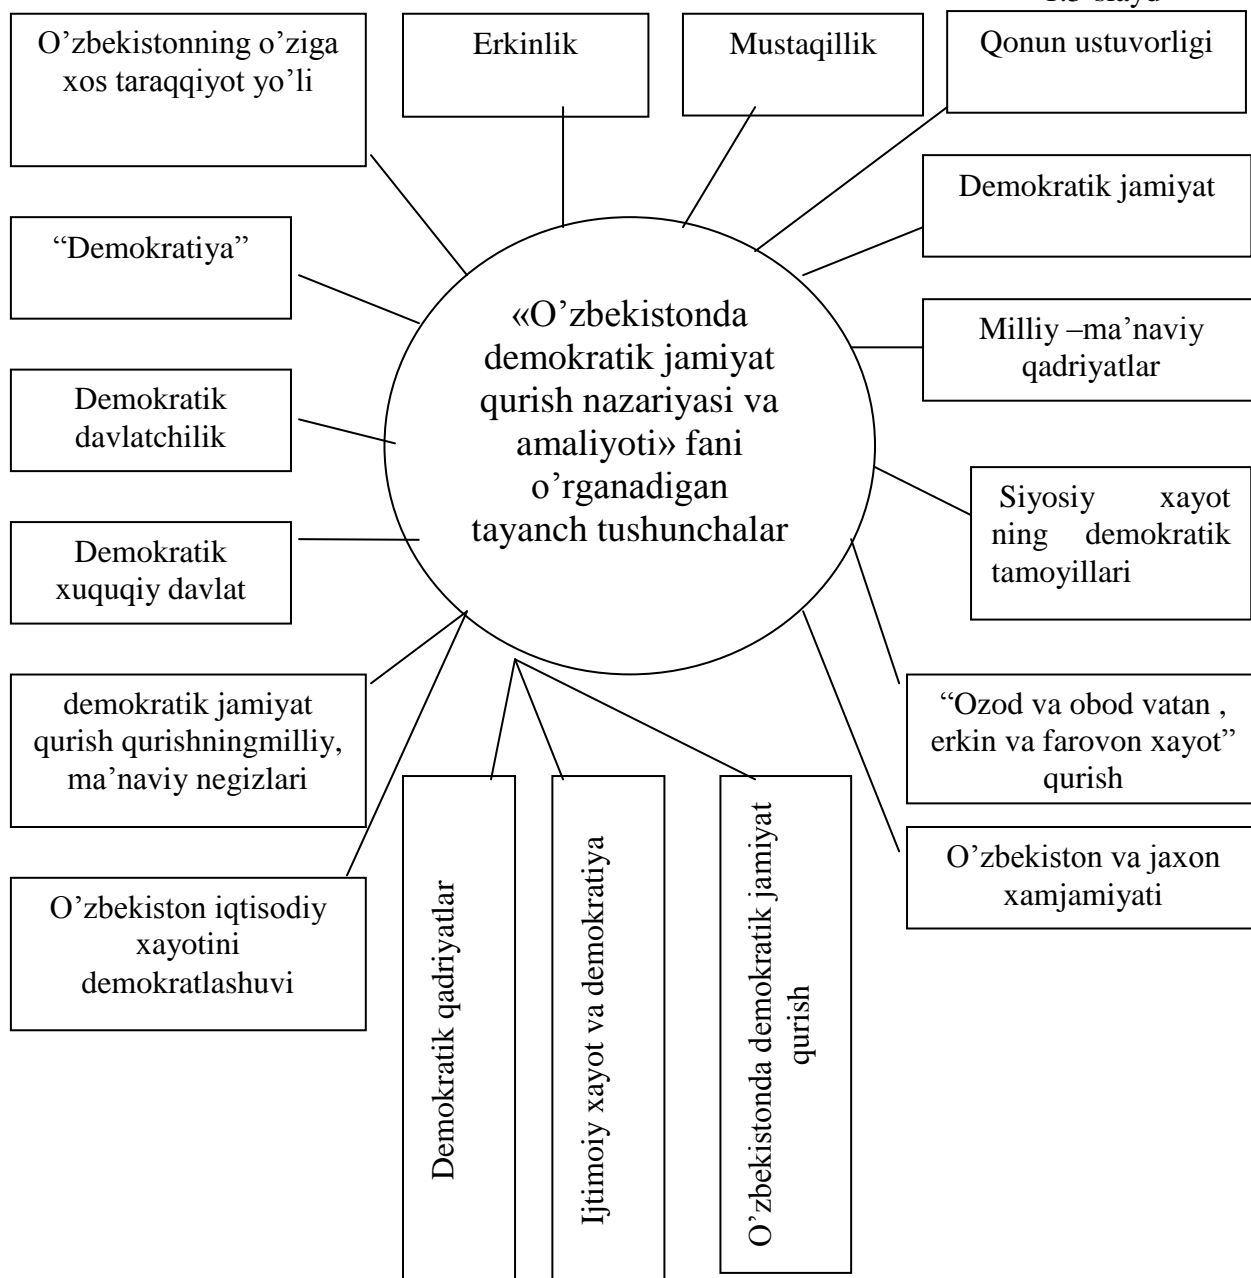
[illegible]

O’zbekistonning o’ziga xos taraqqiyot yo’li

Erkinlik

Mustaqillik

Qonun ustuvorligi

Demokratik jamiyat

“Demokratiya”

«O’zbekistonda demokratik jamiyat qurish nazariyasi va amaliyoti» fani o’rganadigan tayanch tushunchalar

Milliy –ma’naviy qadriyatlar

Demokratik davlatchilik

Siyosiy xayot ning demokratik tamoyillari

Demokratik xuquqiy davlat

“Ozod va obod vatan , erkin va farovon xayot” qurish

demokratik jamiyat qurish qurishningmilliy, ma’naviy negizlari

O’zbekiston va jaxon xamjamiyati

O’zbekiston iqtisodiy xayotini demokratlashuvi

Demokratik qadriyatlar

Ijtimoiy xayot va demokratiya

O’zbekistonda demokratik jamiyat qurish